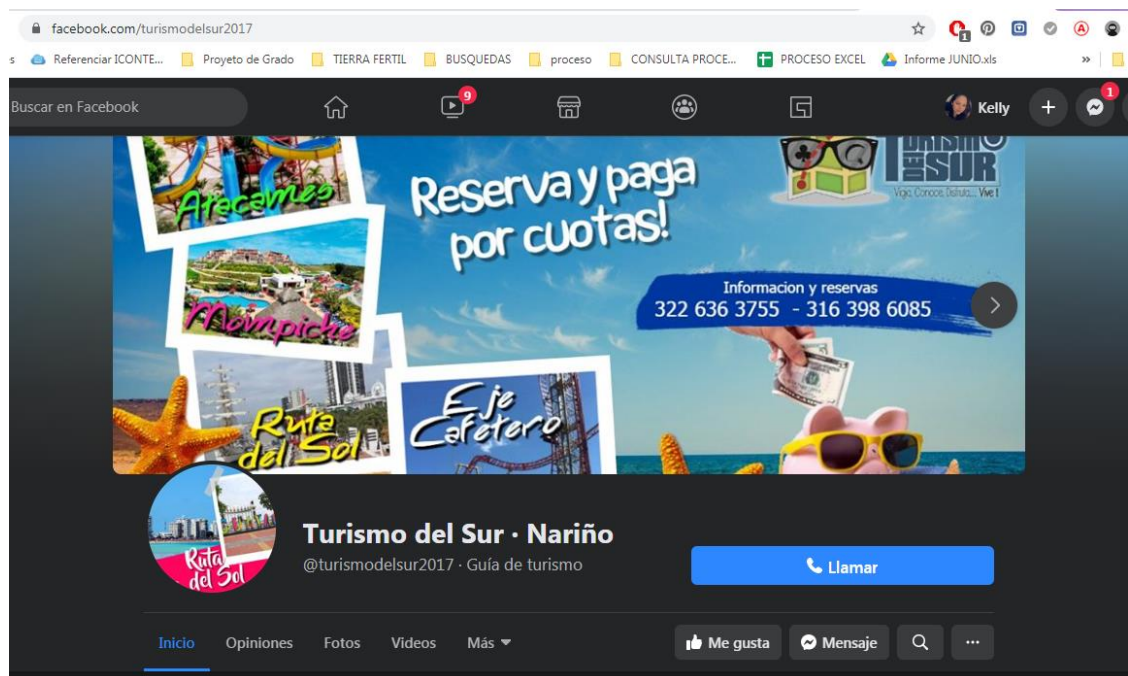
facebook.com/turismodelsur2017

s Referenciar ICONTE... Proyeto de Grado TIERRA FERTIL BUSQUEDAS proceso CONSULTA PROCE... PROCESO EXCEL Informe JUNIO.xls »

Buscar en Facebook 9 Kelly + 1

Atacames

Mompiche

Ruta del Sol

Eje Cafetero

Reserva y paga por cuotas!

TURISMO DEL SUR
Viaja, Conoce, Disfruta... Vive!

Informacion y reservas
322 636 3755 - 316 398 6085

Ruta del Sol

Turismo del Sur · Nariño
@turismodelsur2017 · Guía de turismo

Llamar

Inicio Opiniones Fotos Videos Más

Me gusta Mensaje ···